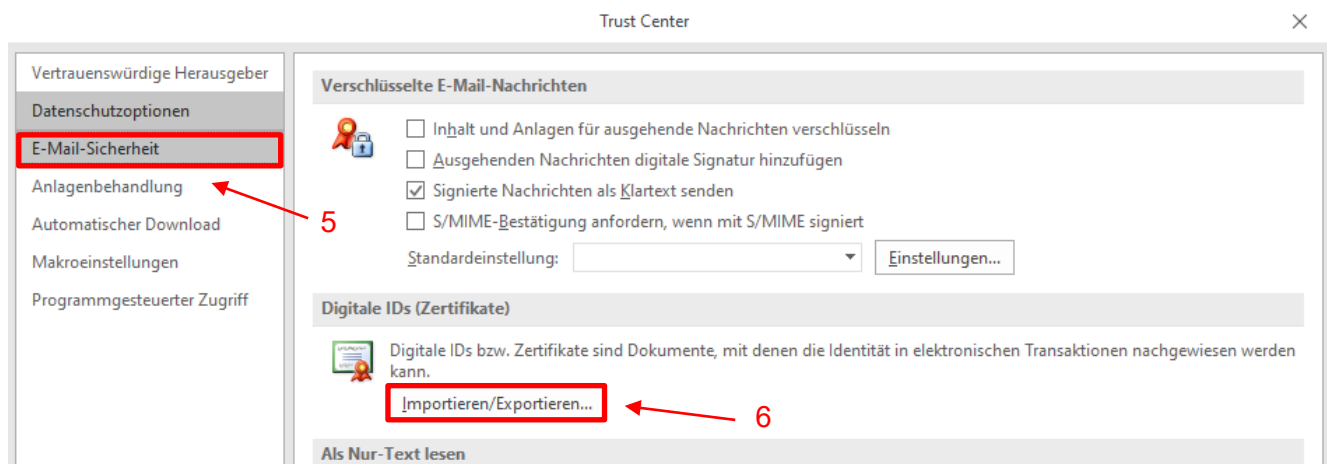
Trust Center

Vertrauenswürdige Herausgeber
Datenschutzoptionen
E-Mail-Sicherheit
Anlagenbehandlung
Automatischer Download
Makroeinstellungen
Programmgesteuerter Zugriff

5

Verschlüsselte E-Mail-Nachrichten

Inhalt und Anlagen für ausgehende Nachrichten verschlüsseln
Ausgehenden Nachrichten digitale Signatur hinzufügen
Signierte Nachrichten als Klartext senden
S/MIME-Bestätigung anfordern, wenn mit S/MIME signiert
Standardeinstellung:
Einstellungen...

Digitale IDs (Zertifikate)

Digitale IDs bzw. Zertifikate sind Dokumente, mit denen die Identität in elektronischen Transaktionen nachgewiesen werden kann.
Importieren/Exportieren...

6

Als Nur-Text lesen